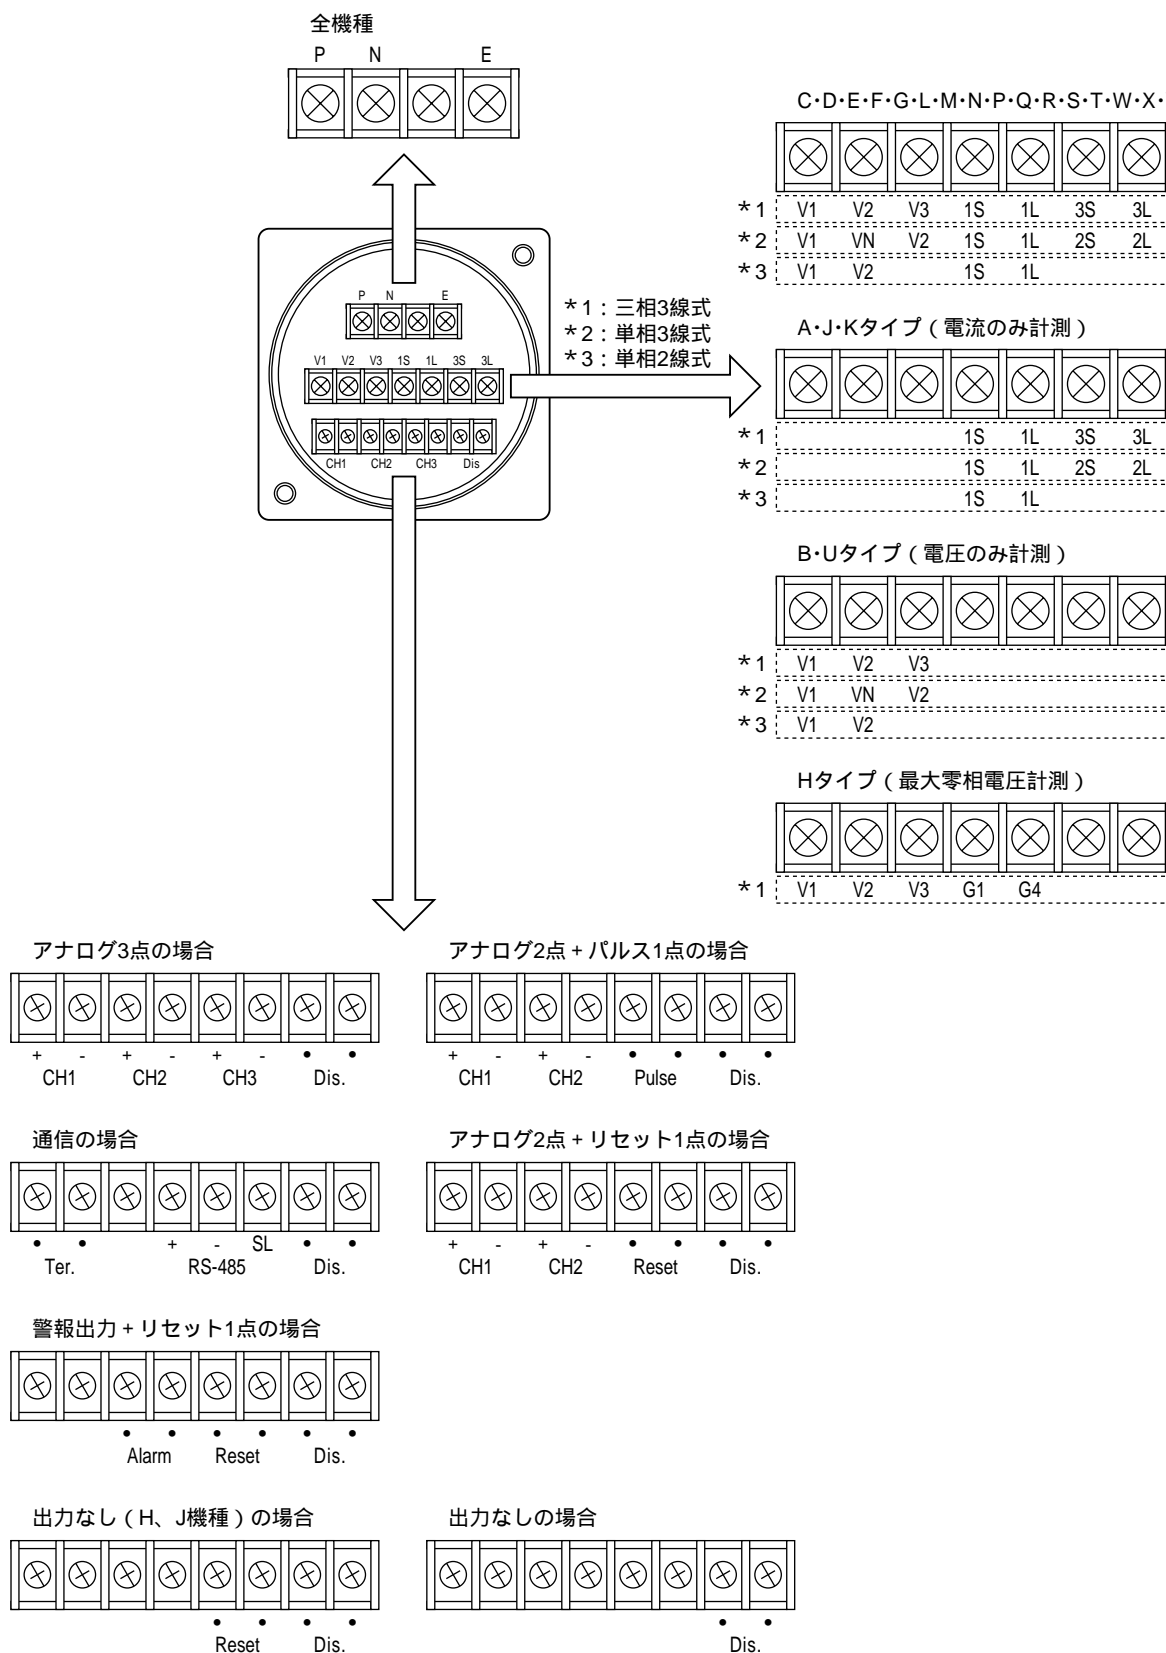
全機種

P N E

P N E

V1 V2 V3 1S 1L 3S 3L

CH1 CH2 CH3 Dis

＊1：三相3線式
＊2：単相3線式
＊3：単相2線式

C·D·E·F·G·L·M·N·P·Q·R·S·T·W·X·

| | V1 | V2 | V3 | 1S | 1L | 3S | 3L |
|---|---|---|---|---|---|---|---|
| ＊1 | V1 | V2 | V3 | 1S | 1L | 3S | 3L |
| ＊2 | V1 | VN | V2 | 1S | 1L | 2S | 2L |
| ＊3 | V1 | V2 | | 1S | 1L | | |

A·J·Kタイプ（電流のみ計測）

| | | | | | | | |
|---|---|---|---|---|---|---|---|
| ＊1 | | | | 1S | 1L | 3S | 3L |
| ＊2 | | | | 1S | 1L | 2S | 2L |
| ＊3 | | | | 1S | 1L | | |

B·Uタイプ（電圧のみ計測）

| | | | | | | | |
|---|---|---|---|---|---|---|---|
| ＊1 | V1 | V2 | V3 | | | | |
| ＊2 | V1 | VN | V2 | | | | |
| ＊3 | V1 | V2 | | | | | |

Hタイプ（最大零相電圧計測）

| | | | | | | | |
|---|---|---|---|---|---|---|---|
| ＊1 | V1 | V2 | V3 | G1 | G4 | | |

アナログ3点の場合

+ - + - + - • •
CH1 CH2 CH3 Dis.

アナログ2点＋パルス1点の場合

+ - + - • • • •
CH1 CH2 Pulse Dis.

通信の場合

• • + - SL • •
Ter. RS-485 Dis.

アナログ2点＋リセット1点の場合

+ - + - • • • •
CH1 CH2 Reset Dis.

警報出力＋リセット1点の場合

• • • • • •
Alarm Reset Dis.

出力なし（H、J機種）の場合

• • • •
Reset Dis.

出力なしの場合

• •
Dis.